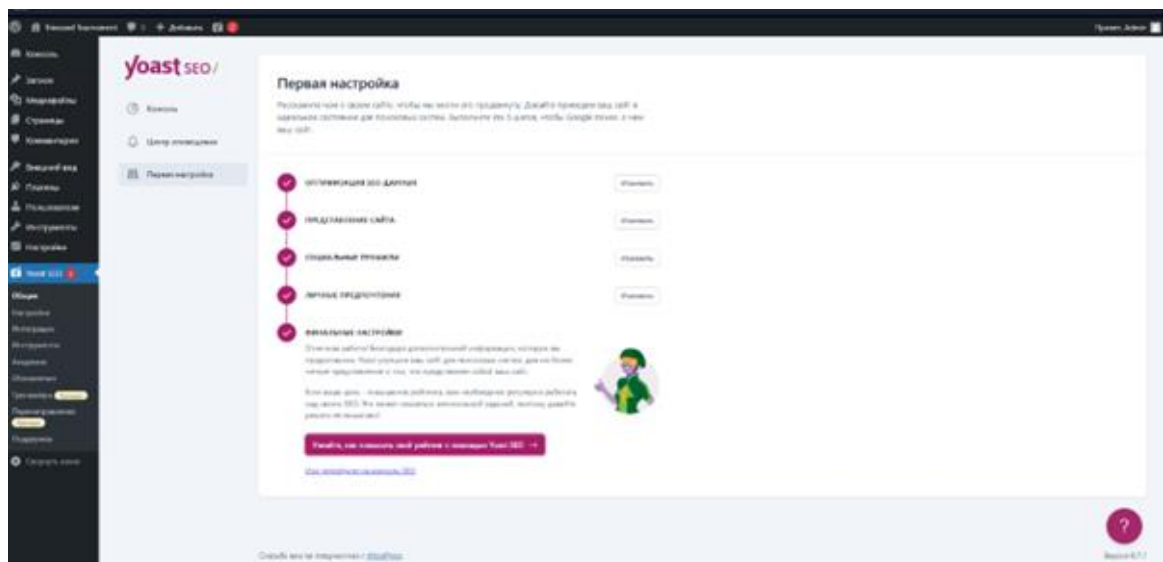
Привет, Admin

Консоль
Записи
Медиафайлы
Страницы
Комментарии
Внешний вид
Плагины
Пользователи
Инструменты
Настройки
Yoast SEO
Общие
Настройки
Интеграции
Инструменты
Академия
Обновления
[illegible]
Перенаправления
Поддержка
Свернуть меню

yoast SEO/
Консоль
Центр оповещений
Первая настройка

Первая настройка
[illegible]

ОПТИМИЗАЦИЯ SEO-ДАННЫХ
Изменить
ПРЕДСТАВЛЕНИЕ САЙТА
Изменить
СОЦИАЛЬНЫЕ ПРОФИЛИ
Изменить
ЛИЧНЫЕ ПРЕДПОЧТЕНИЯ
Изменить
ФИНАЛЬНЫЕ НАСТРОЙКИ
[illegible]

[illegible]

Узнайте, как повысить свой рейтинг с помощью Yoast SEO →
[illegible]

?

Спасибо вам за творчество с WordPress.
Версия 6.1.1